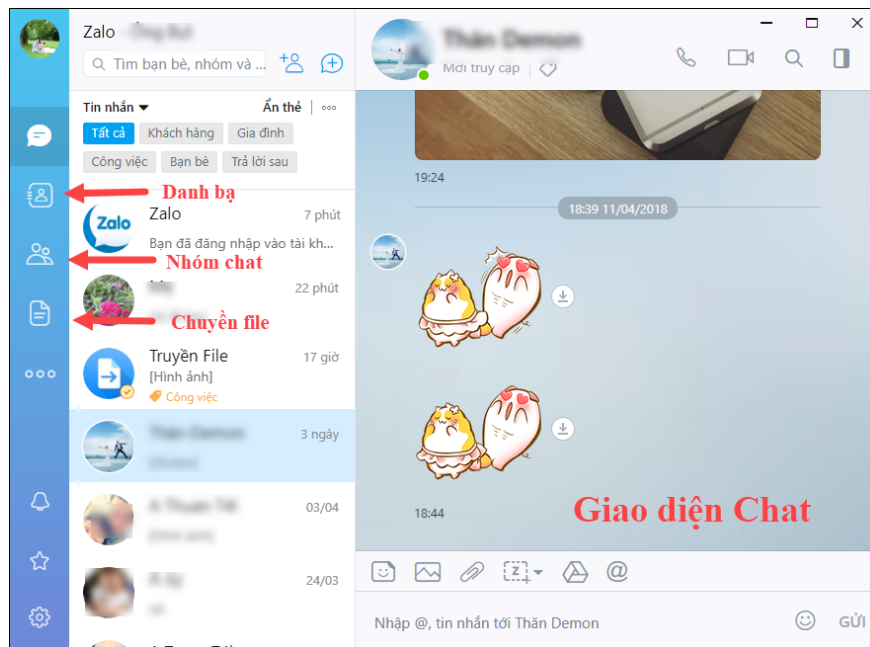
Zalo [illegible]

Tìm bạn bè, nhóm và ...

Tin nhắn

Ẩn thẻ

Tất cả

Khách hàng

Gia đình

Công việc

Bạn bè

Trả lời sau

Danh bạ

Nhóm chat

Chuyển file

Zalo

7 phút

Bạn đã đăng nhập vào tài kh...

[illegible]

22 phút

Truyền File

17 giờ

[Hình ảnh]

Công việc

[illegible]

3 ngày

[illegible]

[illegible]

03/04

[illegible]

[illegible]

24/03

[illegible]

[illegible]

Mới truy cập

19:24

18:39 11/04/2018

18:44

Giao diện Chat

Nhập @, tin nhắn tới Thăn Demon

GỬI